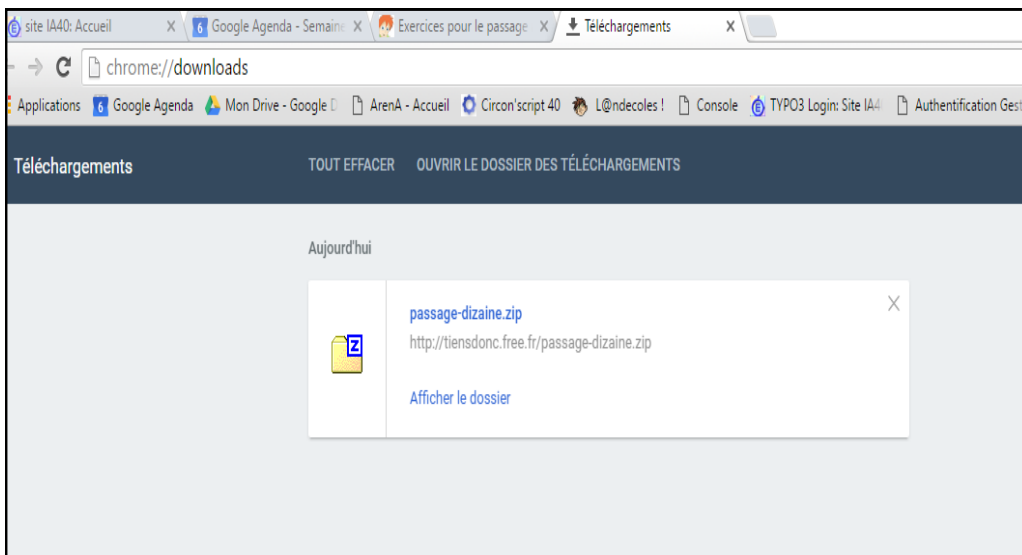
site IA40: Accueil ×
Google Agenda - Semaine ×
Exercices pour le passage ×
Téléchargements ×

chrome://downloads

Applications
Google Agenda
Mon Drive - Google D
ArenA - Accueil
Circon'script 40
L@ndecoles !
Console
TYPO3 Login: Site IA4
Authentification Gest

Téléchargements
TOUT EFFACER
OUVRIR LE DOSSIER DES TÉLÉCHARGEMENTS

Aujourd'hui

passage-dizaine.zip
http://tiensdonc.free.fr/passage-dizaine.zip

Afficher le dossier